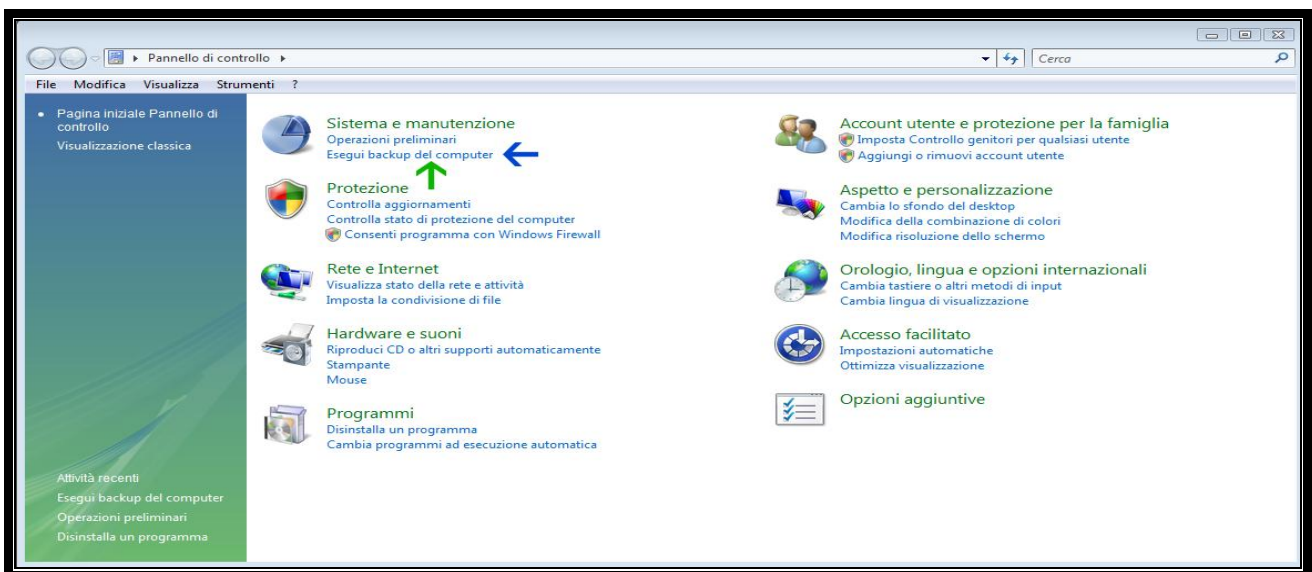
Pannello di controllo

Cerca

File Modifica Visualizza Strumenti ?

• Pagina iniziale Pannello di controllo
Visualizzazione classica

Sistema e manutenzione
Operazioni preliminari
Esegui backup del computer

Protezione
Controlla aggiornamenti
Controlla stato di protezione del computer
Consenti programma con Windows Firewall

Rete e Internet
Visualizza stato della rete e attività
Imposta la condivisione di file

Hardware e suoni
Riproduci CD o altri supporti automaticamente
Stampante
Mouse

Programmi
Disinstalla un programma
Cambia programmi ad esecuzione automatica

Account utente e protezione per la famiglia
Imposta Controllo genitori per qualsiasi utente
Aggiungi o rimuovi account utente

Aspetto e personalizzazione
Cambia lo sfondo del desktop
Modifica della combinazione di colori
Modifica risoluzione dello schermo

Orologio, lingua e opzioni internazionali
Cambia tastiere o altri metodi di input
Cambia lingua di visualizzazione

Accesso facilitato
Impostazioni automatiche
Ottimizza visualizzazione

Opzioni aggiuntive

Attività recenti
Esegui backup del computer
Operazioni preliminari
Disinstalla un programma